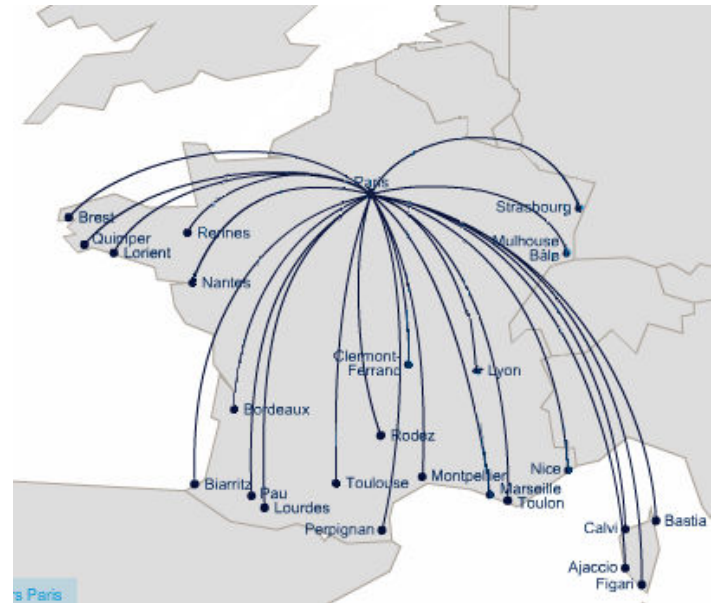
Paris
Brest
Quimper
Lorient
Rennes
Nantes
Strasbourg
Mulhouse
Bâle
Clermont-Ferrand
Lyon
Bordeaux
Rodez
Biarritz
Pau
Lourdes
Toulouse
Montpellier
Marseille
Toulon
Nice
Perpignan
Calvi
Bastia
Ajaccio
Figari
s Paris